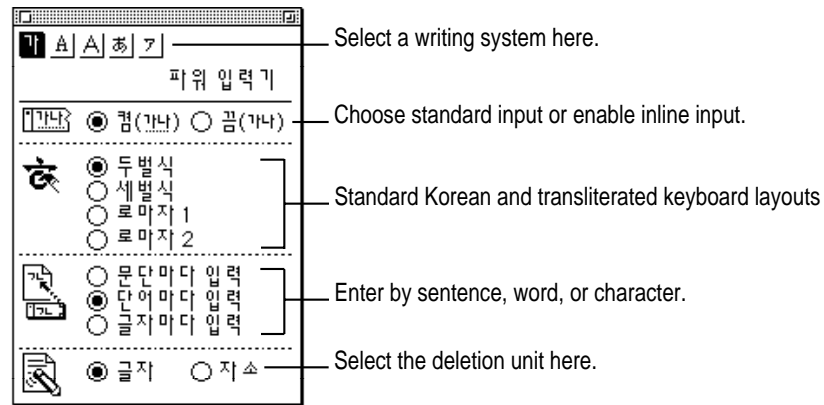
가 A A あ ア

파워 입력기

켬(가나) 끔(가나)

두벌식
세벌식
로마자 1
로마자 2

문단마다 입력
단어마다 입력
글자마다 입력

글자 자소

Select a writing system here.

Choose standard input or enable inline input.

Standard Korean and transliterated keyboard layouts

Enter by sentence, word, or character.

Select the deletion unit here.